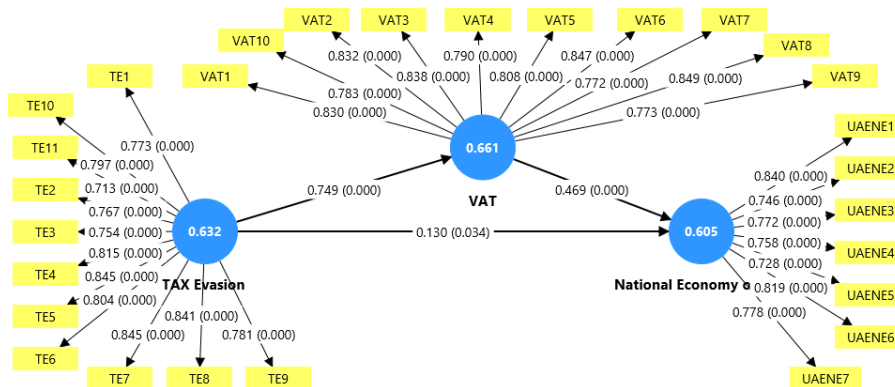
VAT2
VAT3
VAT4
VAT5
VAT6
VAT7
VAT10
VAT8
VAT1
VAT9
0.832 (0.000)
0.838 (0.000)
0.790 (0.000)
0.808 (0.000)
0.847 (0.000)
0.772 (0.000)
0.849 (0.000)
0.783 (0.000)
0.830 (0.000)
0.773 (0.000)
TE1
TE10
TE11
TE2
TE3
TE4
TE5
TE6
TE7
TE8
TE9
0.773 (0.000)
0.797 (0.000)
0.713 (0.000)
0.767 (0.000)
0.754 (0.000)
0.815 (0.000)
0.845 (0.000)
0.804 (0.000)
0.845 (0.000)
0.841 (0.000)
0.781 (0.000)
0.661
VAT
0.632
TAX Evasion
0.749 (0.000)
0.469 (0.000)
0.130 (0.034)
0.605
National Economy o
UAENE1
UAENE2
UAENE3
UAENE4
UAENE5
UAENE6
UAENE7
0.840 (0.000)
0.746 (0.000)
0.772 (0.000)
0.758 (0.000)
0.728 (0.000)
0.819 (0.000)
0.778 (0.000)